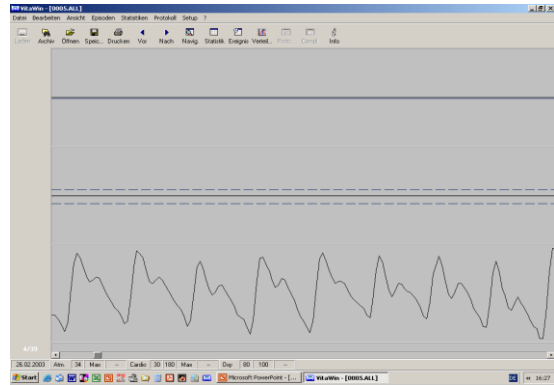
VitaWin - [0005.ALL]

Datei Bearbeiten Ansicht Episoden Statistiken Protokoll Setup ?

Löschen Archiv Öffnen Speic... Drucken Vor Nach Navig. Statistik Ereignis Verteil... Punkt Compl Info

4/39

26.02.2003 Atm 34 Max - Cardio 30 180 Max - Oxy 80 100 -

Start Microsoft PowerPoint - [... VitaWin - [0005.ALL]

16:27